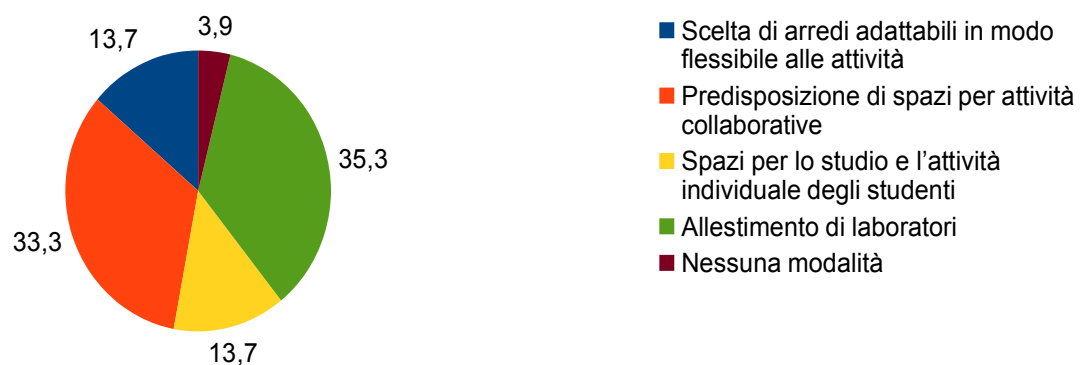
13,7
3,9
35,3
33,3
13,7

Scelta di arredi adattabili in modo flessibile alle attività
Predisposizione di spazi per attività collaborative
Spazi per lo studio e l'attività individuale degli studenti
Allestimento di laboratori
Nessuna modalità